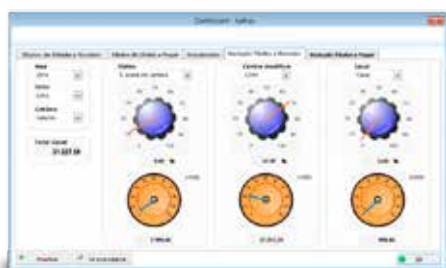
Dashboard - Vallejo

Resumo de Estado e Receitas | Média de Estado e Popul | Acumulados | Variação Médias e Receitas | Variação Médias e Popul

Ano
2016
Mês
Junho
Critério
Selecionar

Total Geral
21.027,50

Clientes
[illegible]

Centro Analítico
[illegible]

Canal
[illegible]

0,00 %
14,00 %
0,00 %

2.900,00
20.353,50
900,00

Imprimir
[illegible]
OK